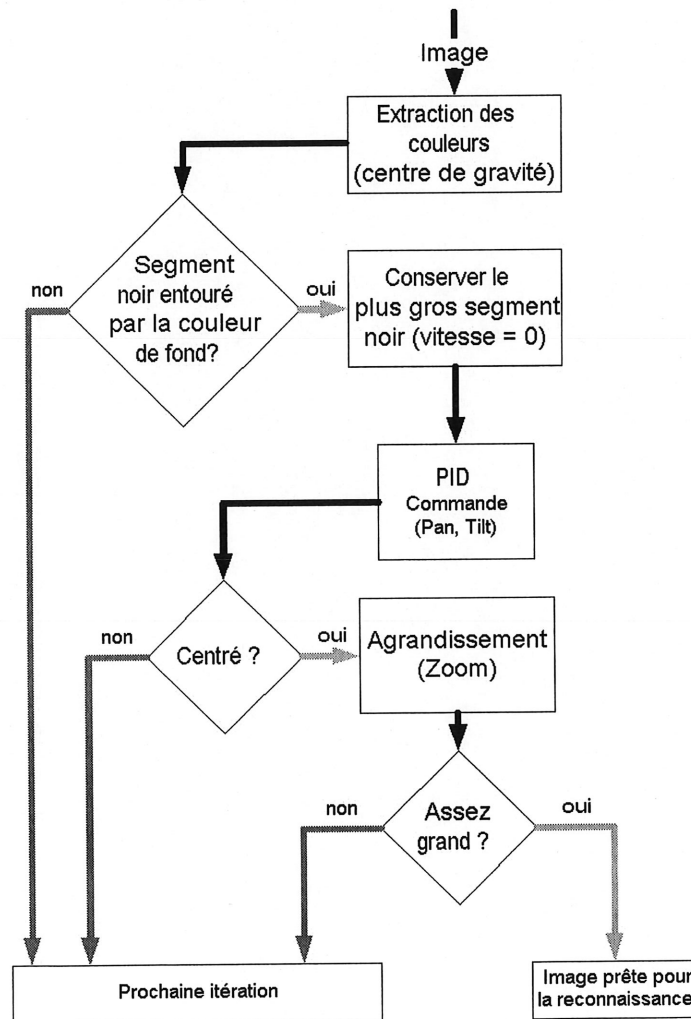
Image

Extraction des couleurs (centre de gravité)

Segment noir entouré par la couleur de fond?

non

oui

Conserver le plus gros segment noir (vitesse = 0)

PID
Commande
(Pan, Tilt)

Centré ?

non

oui

Agrandissement (Zoom)

Assez grand ?

non

oui

Prochaine itération

Image prête pour la reconnaissance